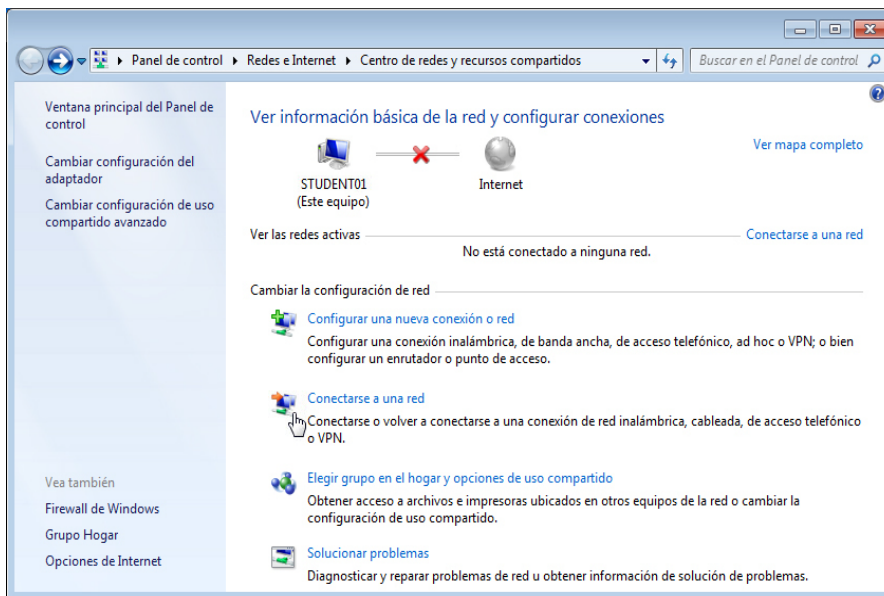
Panel de control ▸ Redes e Internet ▸ Centro de redes y recursos compartidos

Buscar en el Panel de control

Ventana principal del Panel de control

Cambiar configuración del adaptador

Cambiar configuración de uso compartido avanzado

Ver información básica de la red y configurar conexiones

Ver mapa completo

STUDENT01
(Este equipo)

Internet

Ver las redes activas

Conectarse a una red

No está conectado a ninguna red.

Cambiar la configuración de red

Configurar una nueva conexión o red

Configurar una conexión inalámbrica, de banda ancha, de acceso telefónico, ad hoc o VPN; o bien configurar un enrutador o punto de acceso.

Conectarse a una red

Conectarse o volver a conectarse a una conexión de red inalámbrica, cableada, de acceso telefónico o VPN.

Elegir grupo en el hogar y opciones de uso compartido

Obtener acceso a archivos e impresoras ubicados en otros equipos de la red o cambiar la configuración de uso compartido.

Solucionar problemas

Diagnosticar y reparar problemas de red u obtener información de solución de problemas.

Vea también

Firewall de Windows

Grupo Hogar

Opciones de Internet